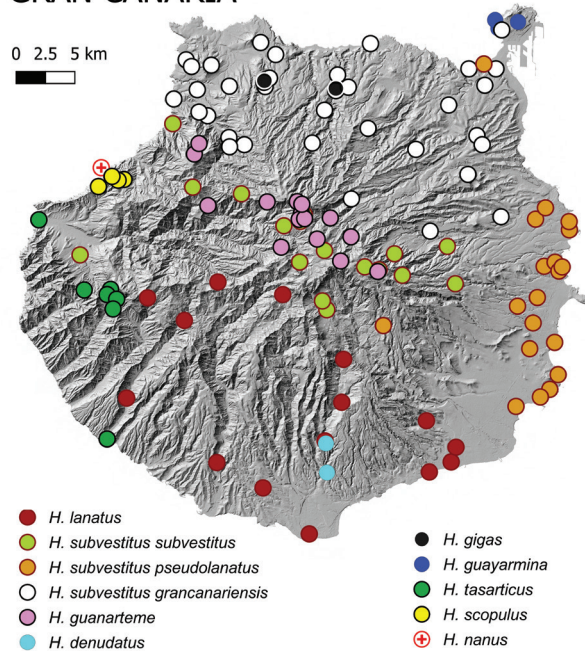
GRAN CANARIA

0 2.5 5 km

H. lanatus
H. subvestitus subvestitus
H. subvestitus pseudolanatus
H. subvestitus grancanariensis
H. guanarteme
H. denudatus
H. gigas
H. guayarmina
H. tasarticus
H. scopulus
H. nanus